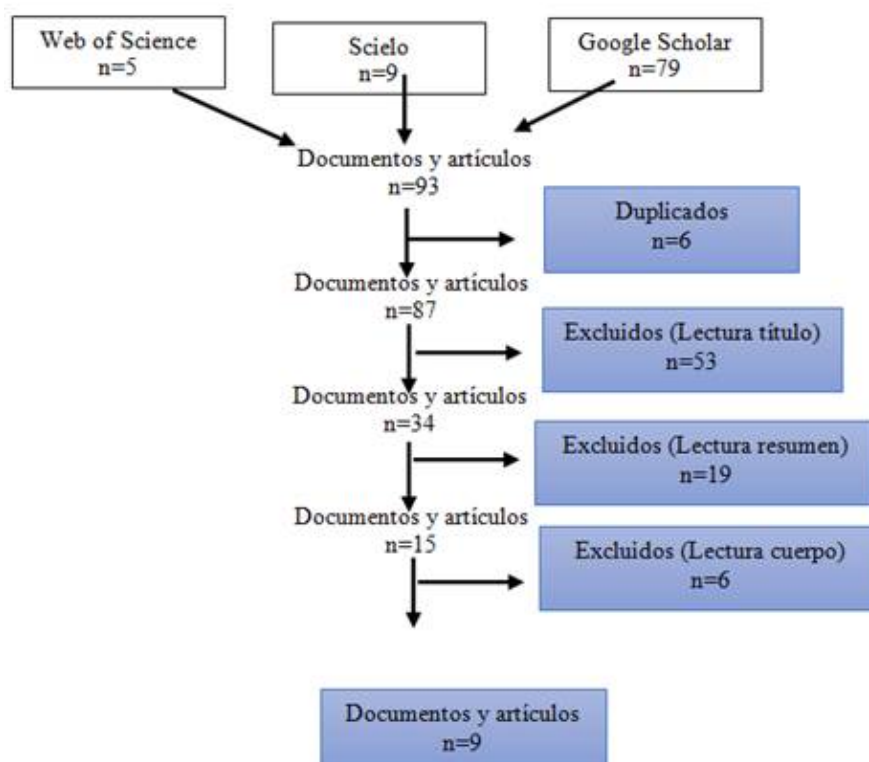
Web of Science
n=5

Scielo
n=9

Google Scholar
n=79

Documentos y artículos
n=93

Duplicados
n=6

Documentos y artículos
n=87

Excluidos (Lectura título)
n=53

Documentos y artículos
n=34

Excluidos (Lectura resumen)
n=19

Documentos y artículos
n=15

Excluidos (Lectura cuerpo)
n=6

Documentos y artículos
n=9